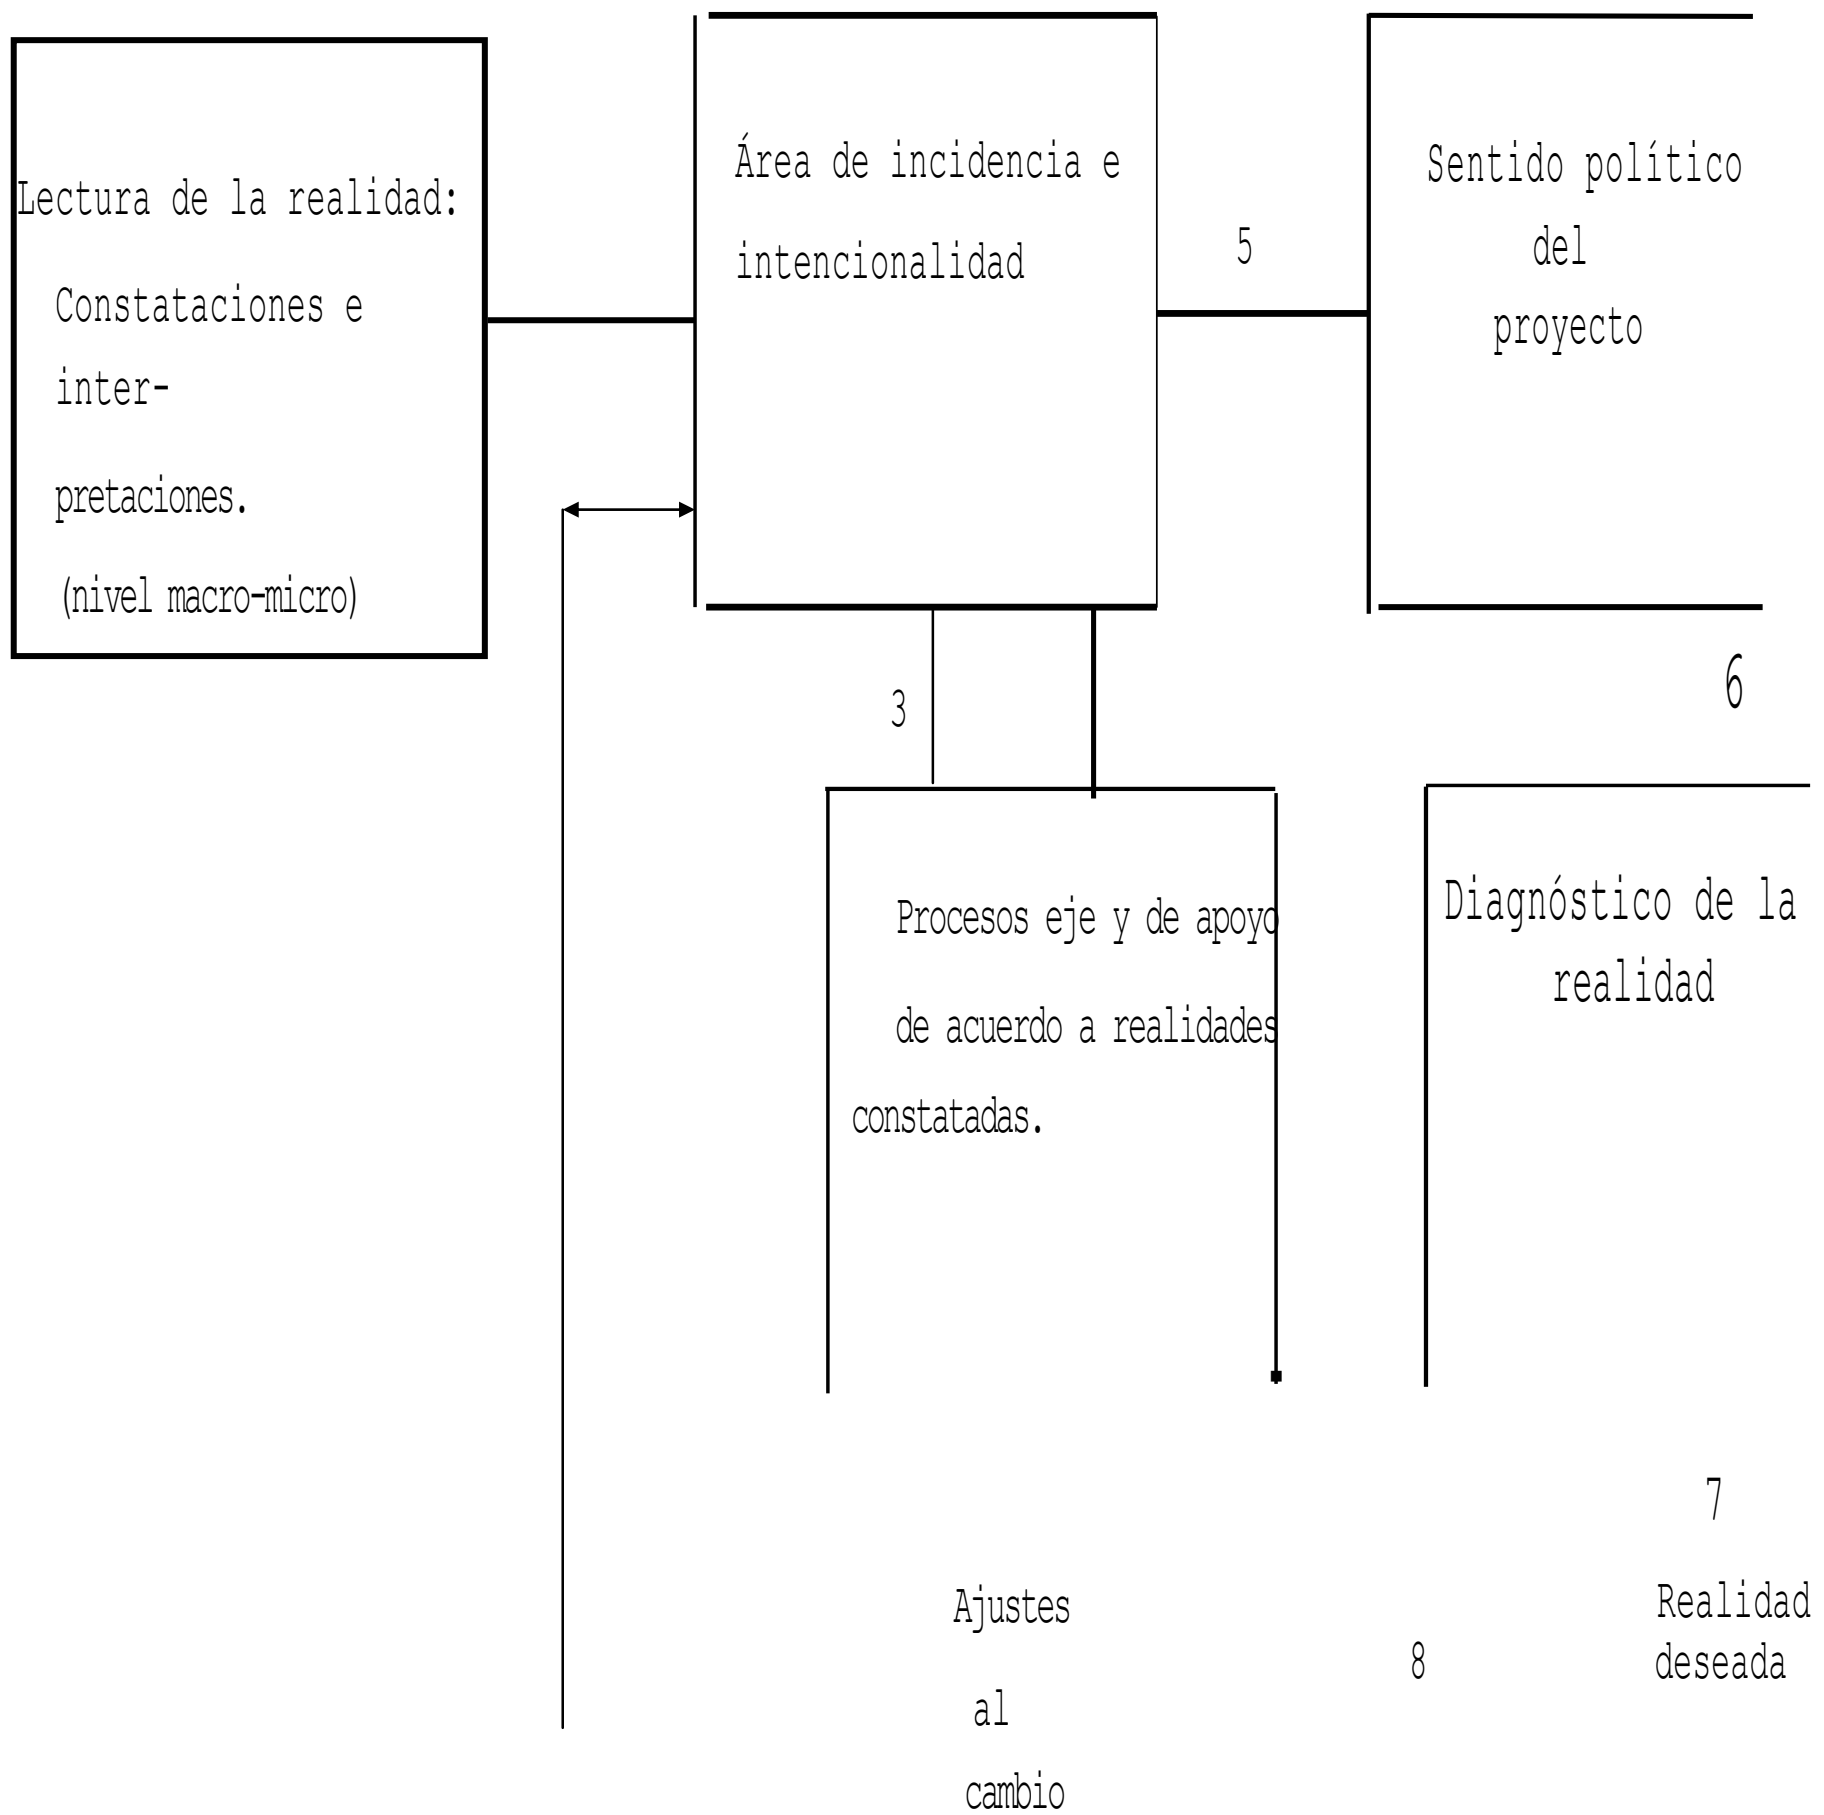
Lectura de la realidad:

Constataciones e inter-pretaciones.

(nivel macro-micro)

Área de incidencia e intencionalidad

5

Sentido político del proyecto

6

3

Procesos eje y de apoyo de acuerdo a realidades constatadas.

Diagnóstico de la realidad

7

Ajustes al cambio

8

Realidad deseada